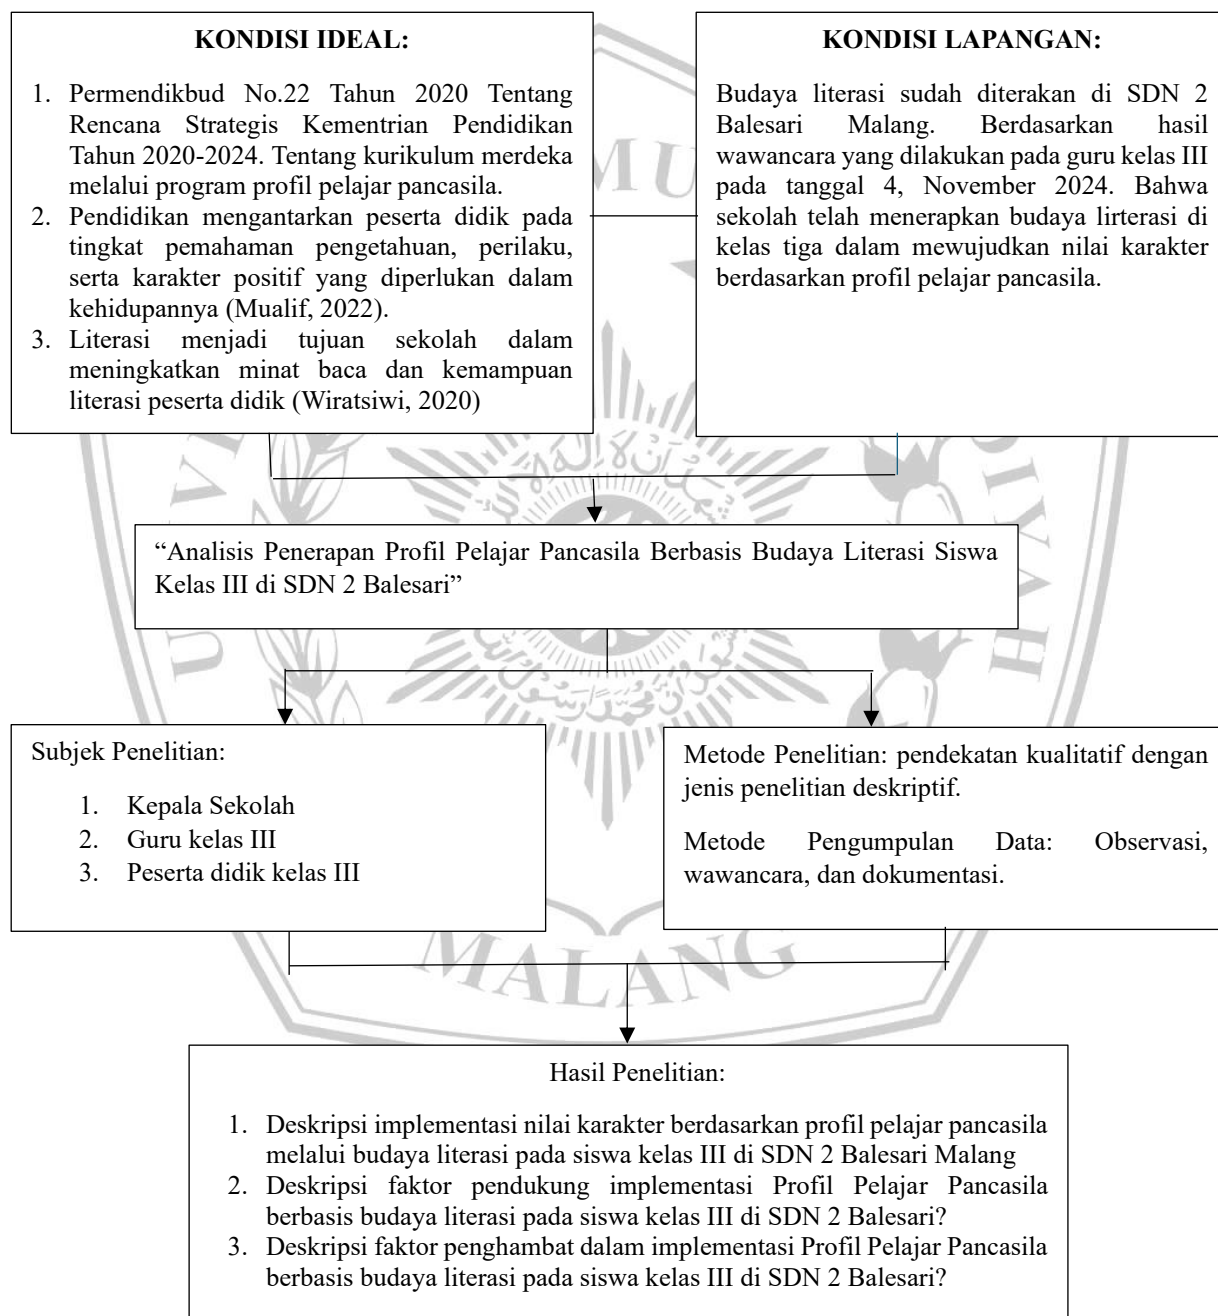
KONDISI IDEAL:

1. Permendikbud No.22 Tahun 2020 Tentang Rencana Strategis Kementrian Pendidikan Tahun 2020-2024. Tentang kurikulum merdeka melalui program profil pelajar pancasila.
2. Pendidikan mengantarkan peserta didik pada tingkat pemahaman pengetahuan, perilaku, serta karakter positif yang diperlukan dalam kehidupannya (Mualif, 2022).
3. Literasi menjadi tujuan sekolah dalam meningkatkan minat baca dan kemampuan literasi peserta didik (Wiratsiwi, 2020)

KONDISI LAPANGAN:

Budaya literasi sudah diterakan di SDN 2 Balesari Malang. Berdasarkan hasil wawancara yang dilakukan pada guru kelas III pada tanggal 4, November 2024. Bahwa sekolah telah menerapkan budaya lirterasi di kelas tiga dalam mewujudkan nilai karakter berdasarkan profil pelajar pancasila.

“Analisis Penerapan Profil Pelajar Pancasila Berbasis Budaya Literasi Siswa Kelas III di SDN 2 Balesari”

Subjek Penelitian:

1. Kepala Sekolah
2. Guru kelas III
3. Peserta didik kelas III

Metode Penelitian: pendekatan kualitatif dengan jenis penelitian deskriptif.

Metode Pengumpulan Data: Observasi, wawancara, dan dokumentasi.

MALANG

Hasil Penelitian:

1. Deskripsi implementasi nilai karakter berdasarkan profil pelajar pancasila melalui budaya literasi pada siswa kelas III di SDN 2 Balesari Malang
2. Deskripsi faktor pendukung implementasi Profil Pelajar Pancasila berbasis budaya literasi pada siswa kelas III di SDN 2 Balesari?
3. Deskripsi faktor penghambat dalam implementasi Profil Pelajar Pancasila berbasis budaya literasi pada siswa kelas III di SDN 2 Balesari?